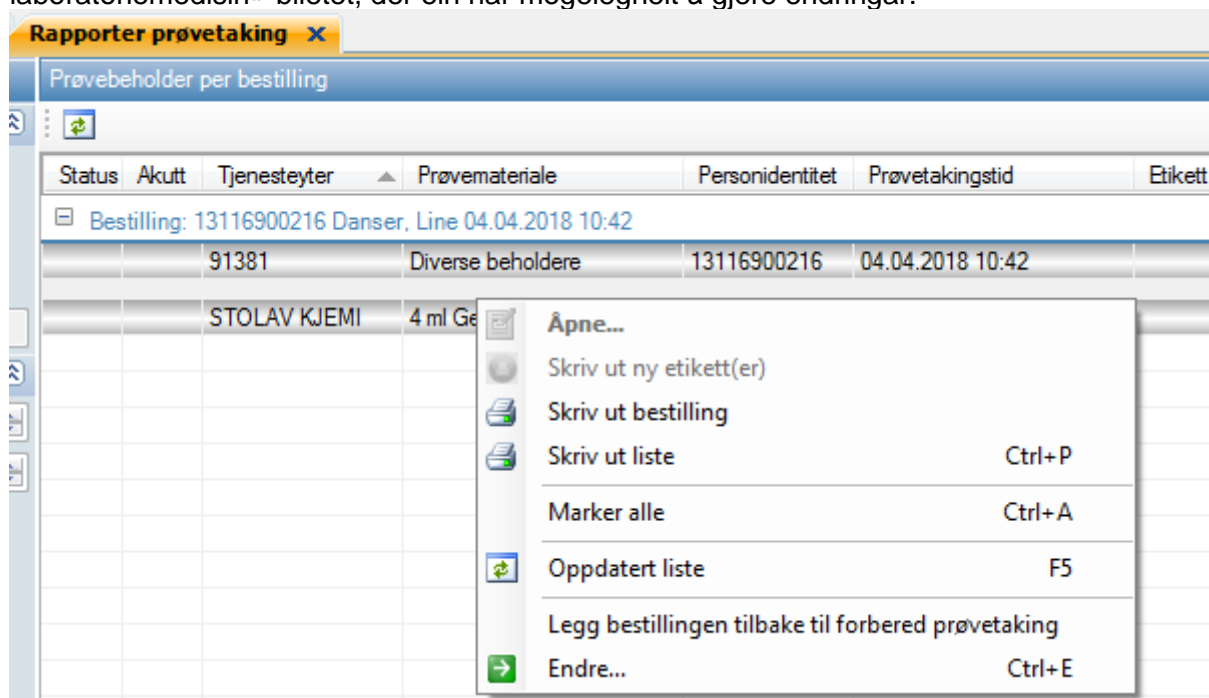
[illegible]

Rapporter prøvetaking ×

Prøvebeholder per bestilling

| Status | Akutt | Tjenesteyter | Prøvemateriale | Personidentitet | Prøvetakingstid | Etikett |
|---|---|---|---|---|---|---|
| Bestilling: 13116900216 Danser, Line 04.04.2018 10:42 | | | | | | |
| | | 91381 | Diverse beholdere | 13116900216 | 04.04.2018 10:42 | |
| | | STOLAV KJEMI | 4 ml Ge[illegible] | | | |

Åpne...
Skriv ut ny etikett(er)
Skriv ut bestilling
Skriv ut liste Ctrl+P
Marker alle Ctrl+A
Oppdatert liste F5
Legg bestillingen tilbake til forbered prøvetaking
Endre... Ctrl+E